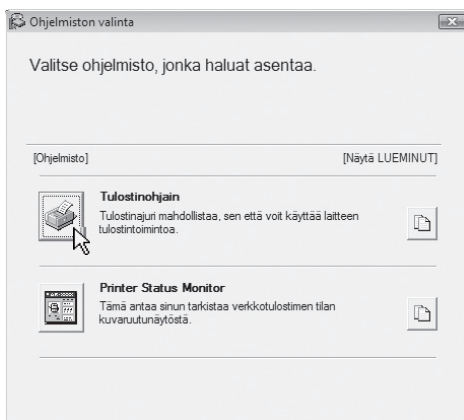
Ohjelmiston valinta

Valitse ohjelmisto, jonka haluat asentaa.

[Ohjelmisto]

[Näytä LUEMINUT]

Tulostinohjain
Tulostinajuri mahdollistaa, sen että voit käyttää laitteen tulostintoimintoa.

Printer Status Monitor
Tämä antaa sinun tarkistaa verkkotulostimen tilan kuvaruutunäytöstä.